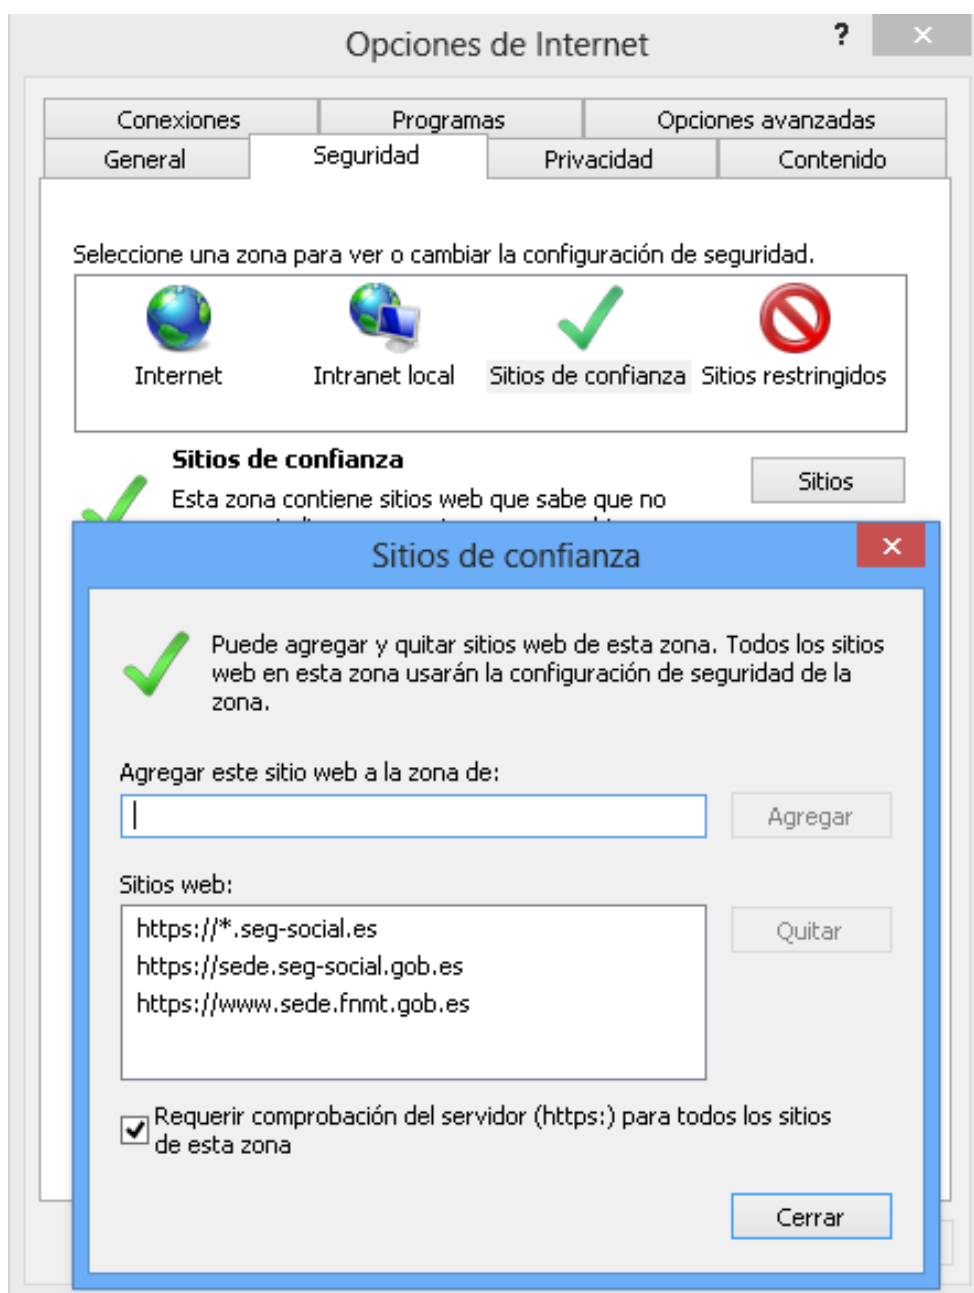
Opciones de Internet

?

Conexiones
Programas
Opciones avanzadas
General
Seguridad
Privacidad
Contenido

Seleccione una zona para ver o cambiar la configuración de seguridad.

Internet
Intranet local
Sitios de confianza
Sitios restringidos

Sitios de confianza

Esta zona contiene sitios web que sabe que no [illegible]

Sitios

Sitios de confianza

Puede agregar y quitar sitios web de esta zona. Todos los sitios web en esta zona usarán la configuración de seguridad de la zona.

Agregar este sitio web a la zona de:

Agregar

Sitios web:

https://*.seg-social.es
https://sede.seg-social.gob.es
https://www.sede.fnmt.gob.es

Quitar

Requerir comprobación del servidor (https:) para todos los sitios de esta zona

Cerrar